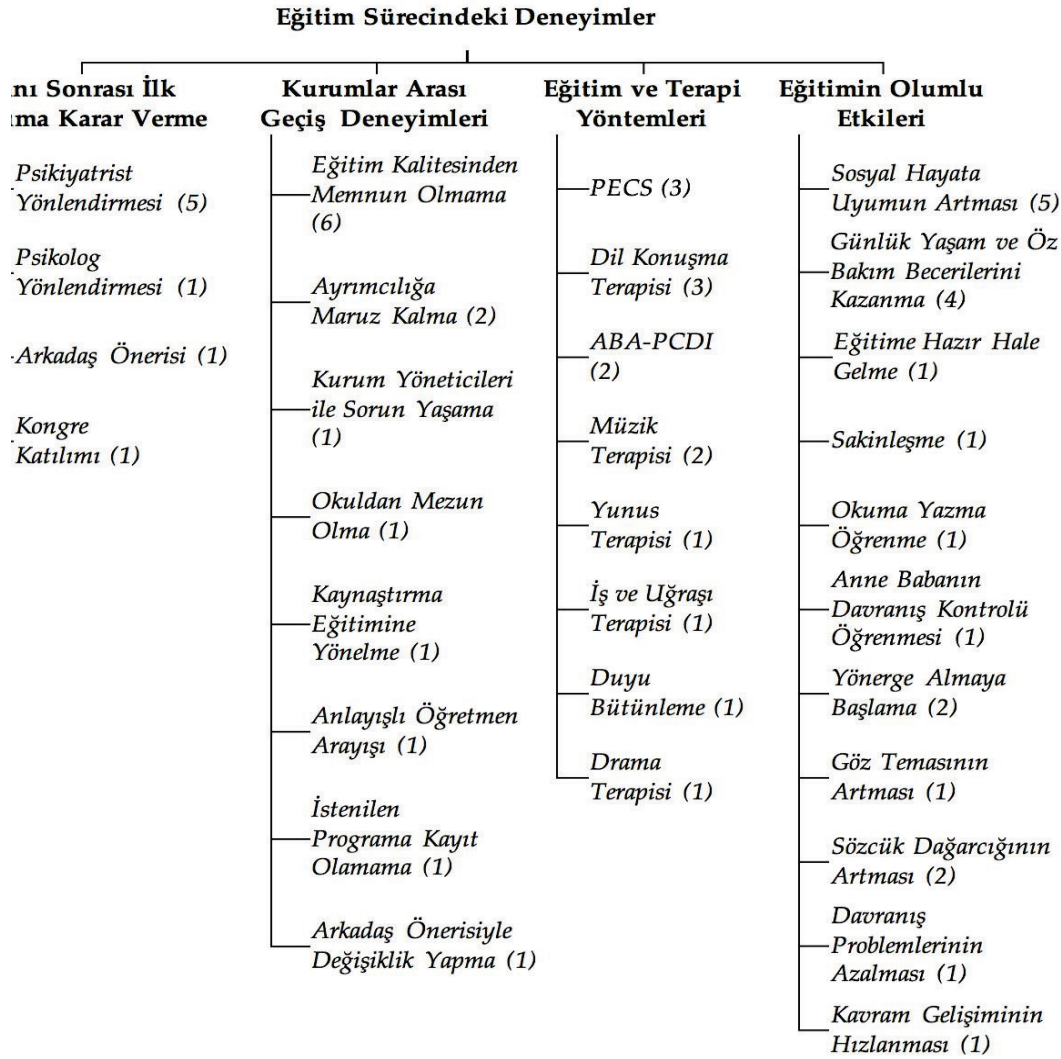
Eğitim Sürecindeki Deneyimler

nı Sonrası İlk ma Karar Verme

Psikiyatrist Yönlendirmesi (5)

Psikolog Yönlendirmesi (1)

Arkadaş Önerisi (1)

Kongre Katılımı (1)

Kurumlar Arası Geçiş Deneyimleri

Eğitim Kalitesinden Memnun Olmama (6)

Ayrımcılığa Maruz Kalma (2)

Kurum Yöneticileri ile Sorun Yaşama (1)

Okuldan Mezun Olma (1)

Kaynaştırma Eğitimine Yönelme (1)

Anlayışlı Öğretmen Arayışı (1)

İstenilen Programa Kayıt Olamama (1)

Arkadaş Önerisiyle Değişiklik Yapma (1)

Eğitim ve Terapi Yöntemleri

PECS (3)

Dil Konuşma Terapisi (3)

ABA-PCDI (2)

Müzik Terapisi (2)

Yunus Terapisi (1)

İş ve Uğraşı Terapisi (1)

Duyu Bütünleme (1)

Drama Terapisi (1)

Eğitimin Olumlu Etkileri

Sosyal Hayata Uyumun Artması (5)

Günlük Yaşam ve Öz Bakım Becerilerini Kazanma (4)

Eğitime Hazır Hale Gelme (1)

Sakinleşme (1)

Okuma Yazma Öğrenme (1)

Anne Babanın Davranış Kontrolü Öğrenmesi (1)

Yönerge Almaya Başlama (2)

Göz Temasının Artması (1)

Sözcük Dağarcığının Artması (2)

Davranış Problemlerinin Azalması (1)

Kavram Gelişiminin Hızlanması (1)